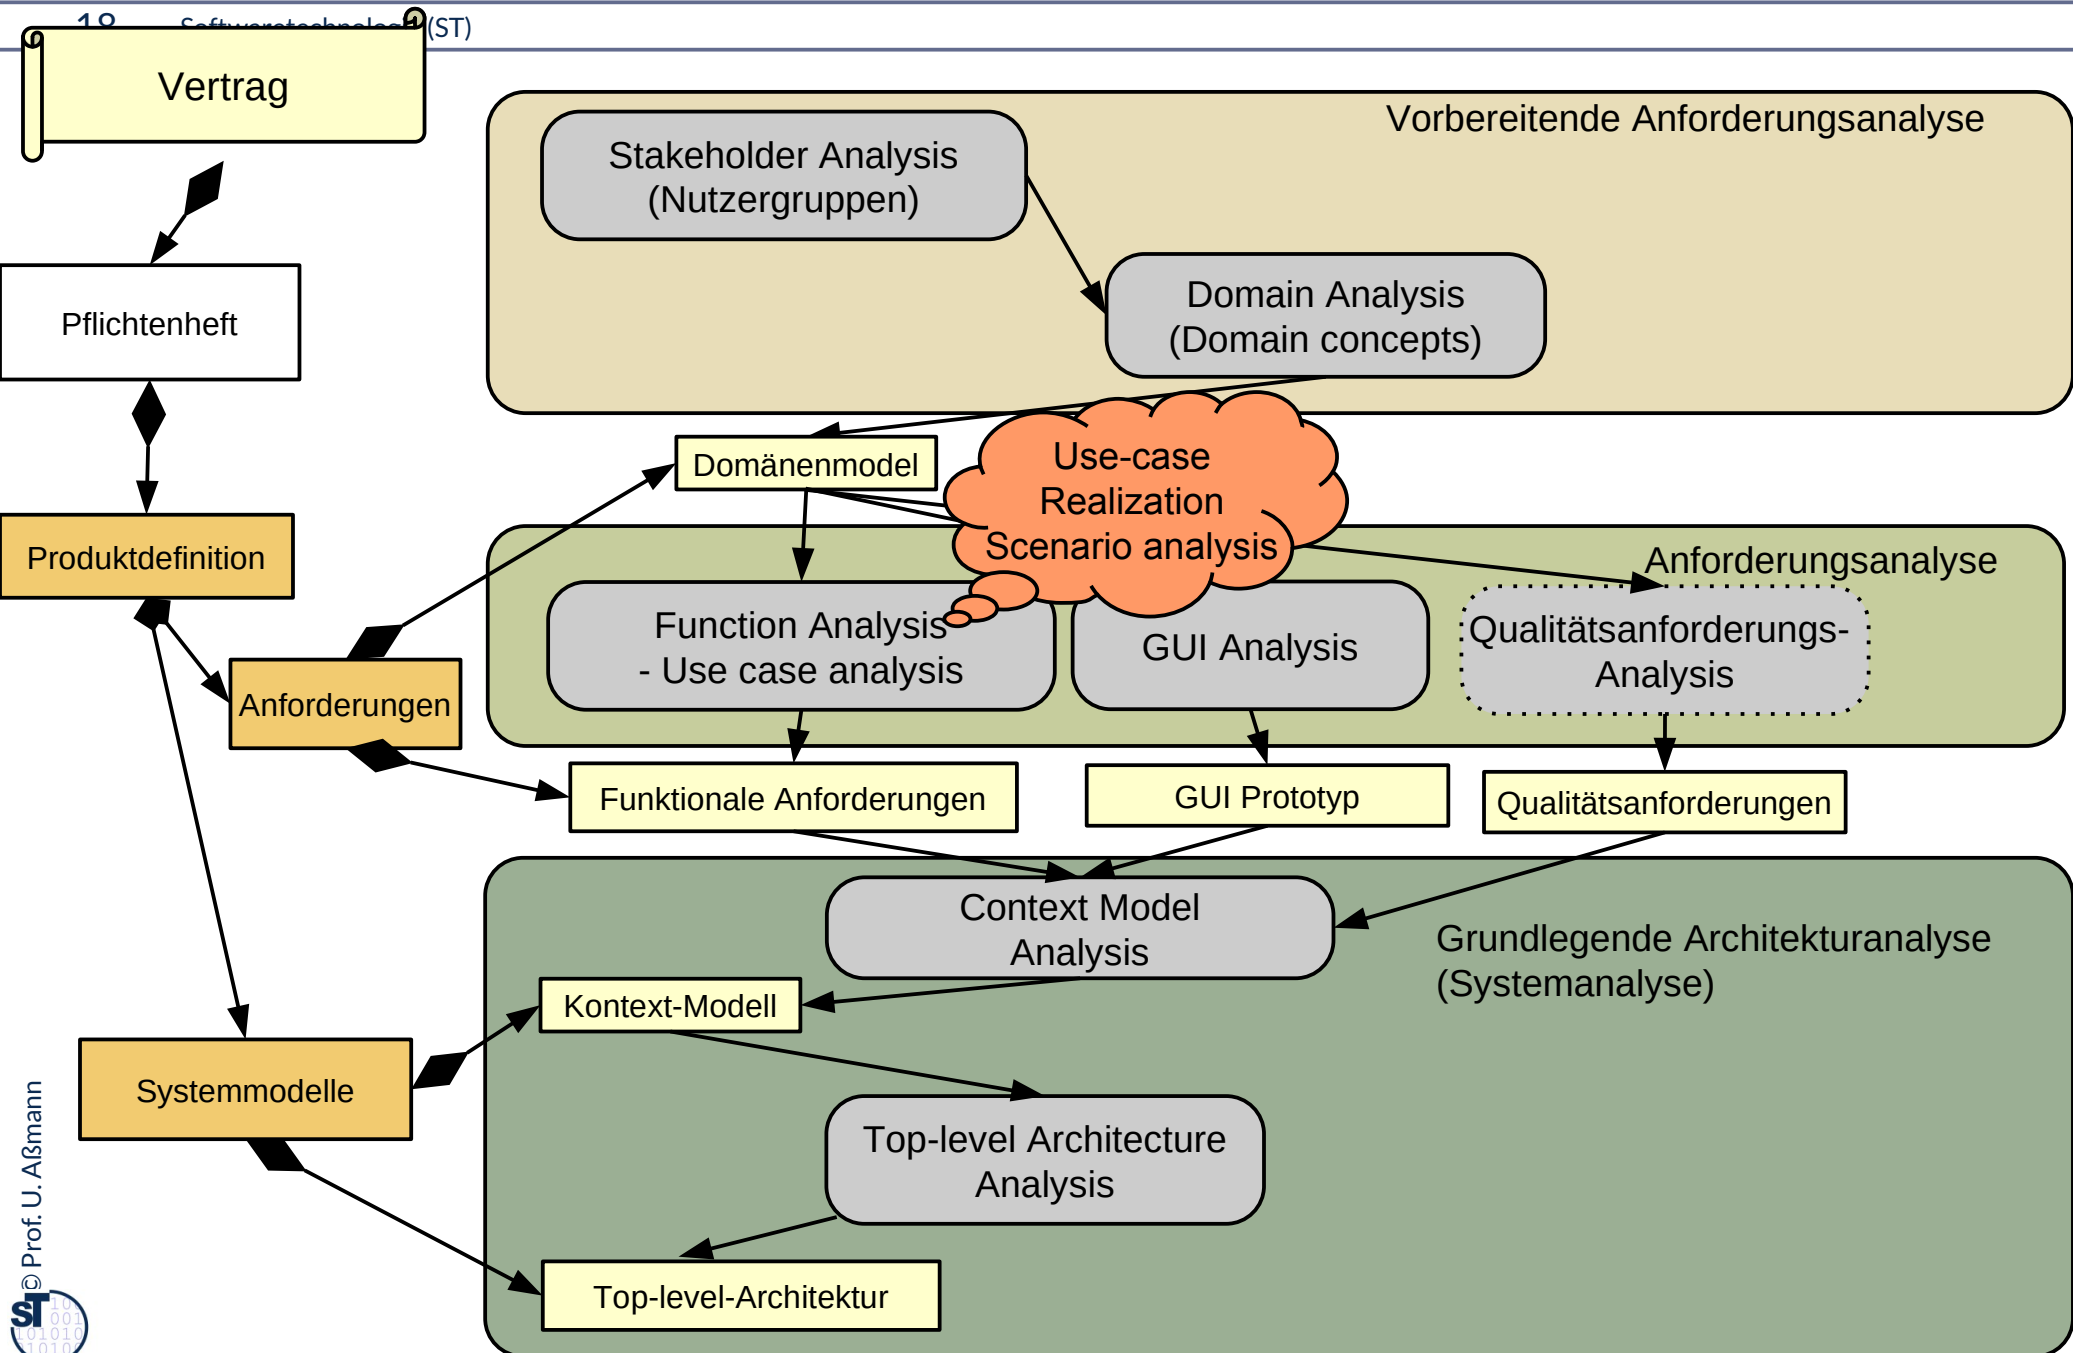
18 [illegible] (ST)

Vertrag

Vorbereitende Anforderungsanalyse

Stakeholder Analysis (Nutzergruppen)

Domain Analysis (Domain concepts)

Pflichtenheft

Domänenmodel

Use-case Realization Scenario analysis

Produktdefinition

Anforderungsanalyse

Function Analysis - Use case analysis

GUI Analysis

Qualitätsanforderungs-Analysis

Anforderungen

Funktionale Anforderungen

GUI Prototyp

Qualitätsanforderungen

Context Model Analysis

Grundlegende Architekturanalyse (Systemanalyse)

Kontext-Modell

Systemmodelle

Top-level Architecture Analysis

Top-level-Architektur

© Prof. U. Aßmann

ST